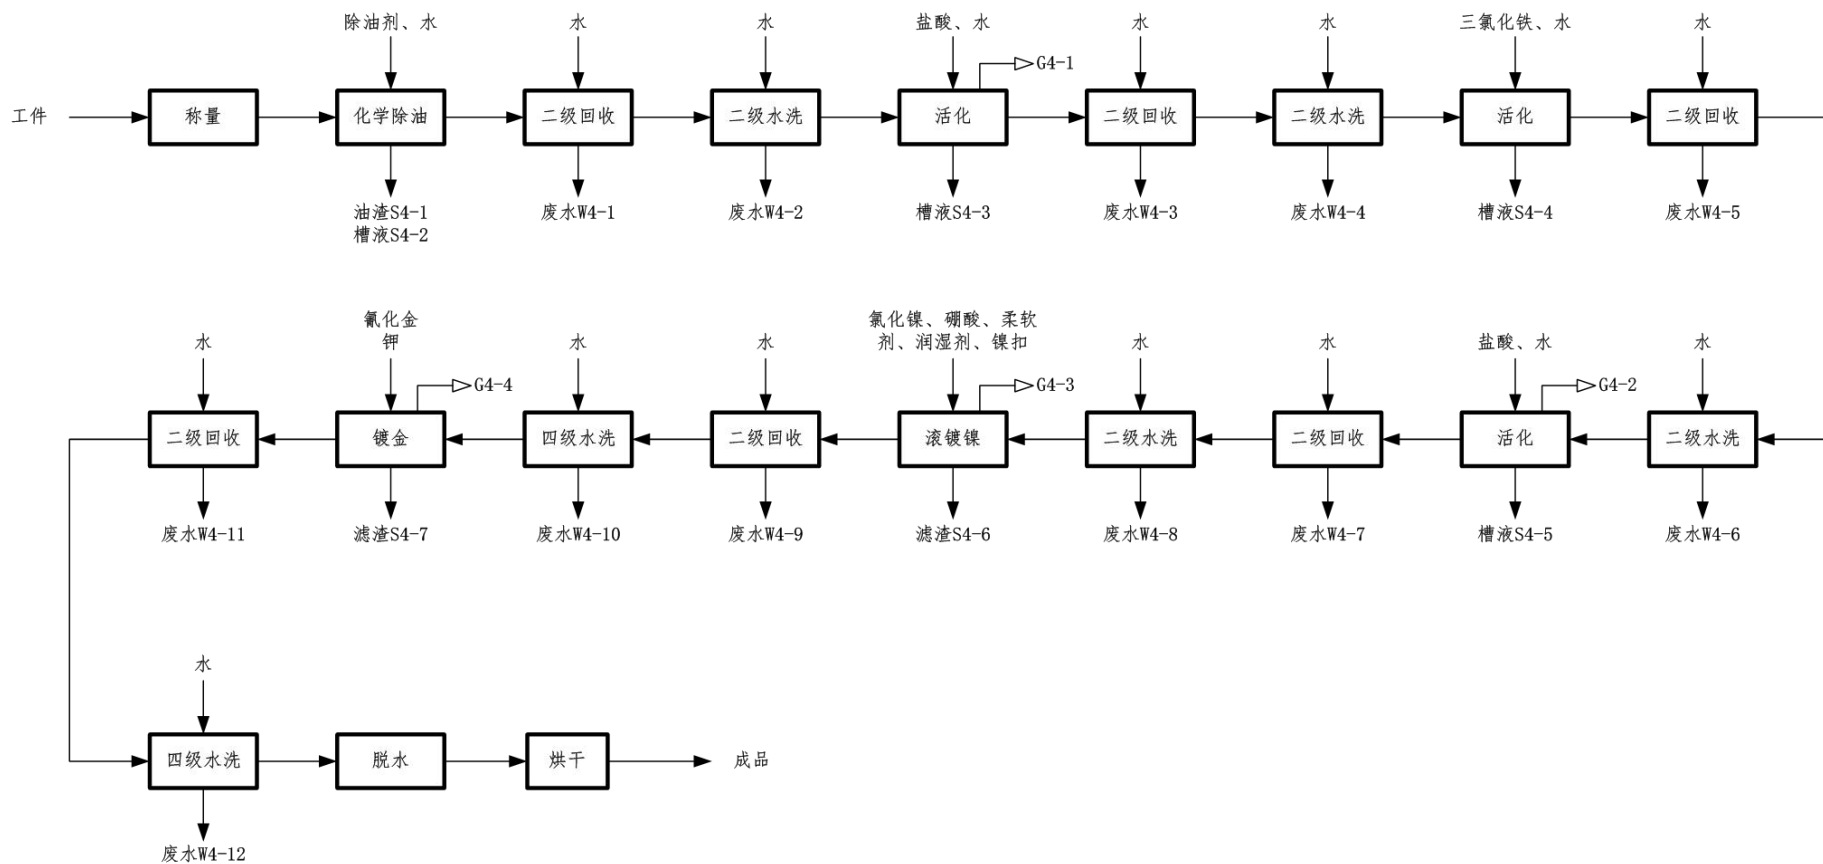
工件 → 称量 → 化学除油 → 二级回收 → 二级水洗 → 活化 → 二级回收 → 二级水洗 → 活化 → 二级回收

除油剂、水
水
水
盐酸、水
G4-1
水
水
三氯化铁、水
水

油渣S4-1
槽液S4-2
废水W4-1
废水W4-2
槽液S4-3
废水W4-3
废水W4-4
槽液S4-4
废水W4-5

二级水洗 → 活化 → 二级回收 → 二级水洗 → 滚镀镍 → 二级回收 → 四级水洗 → 镀金 → 二级回收

水
盐酸、水
G4-2
水
水
氯化镍、硼酸、柔软剂、润湿剂、镍扣
G4-3
水
水
氰化金钾
G4-4
水

废水W4-6
槽液S4-5
废水W4-7
废水W4-8
滤渣S4-6
废水W4-9
废水W4-10
滤渣S4-7
废水W4-11

四级水洗 → 脱水 → 烘干 → 成品

水

废水W4-12